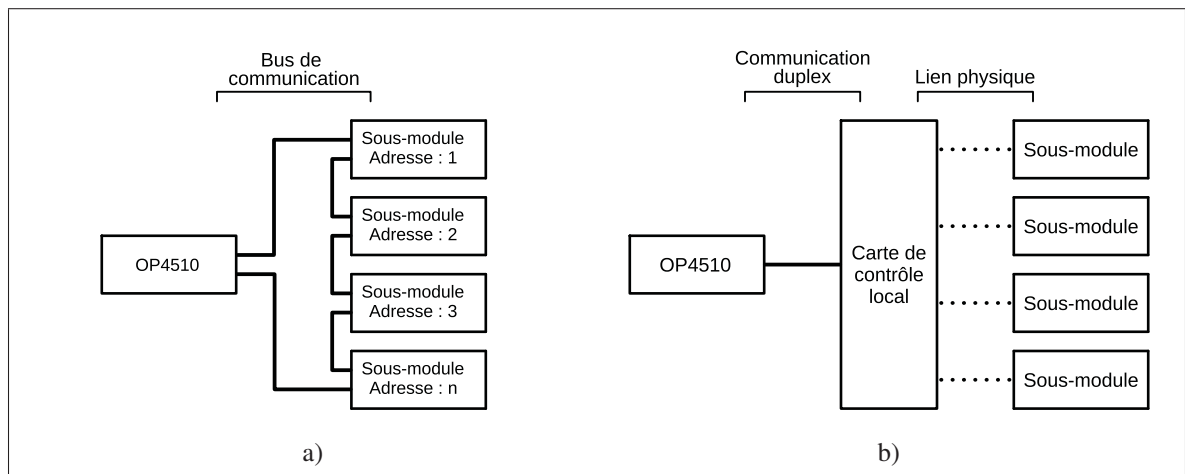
Bus de communication

Sous-module Adresse : 1

Sous-module Adresse : 2

OP4510

Sous-module Adresse : 3

Sous-module Adresse : n

a)

Communication duplex

Lien physique

Sous-module

Sous-module

OP4510

Carte de contrôle local

Sous-module

Sous-module

b)